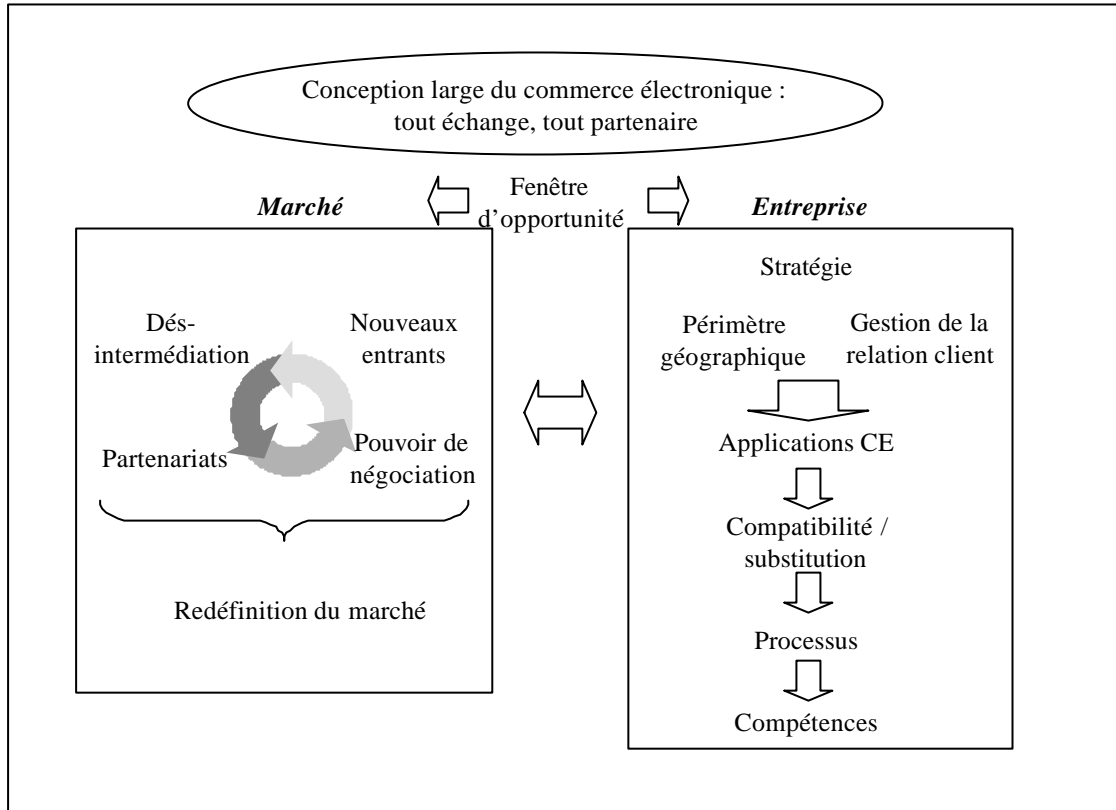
Conception large du commerce électronique : tout échange, tout partenaire

Fenêtre d'opportunité

*Marché*

Dés-intermédiation

Nouveaux entrants

Partenariats

Pouvoir de négociation

Redéfinition du marché

*Entreprise*

Stratégie

Périmètre géographique

Gestion de la relation client

Applications CE

Compatibilité / substitution

Processus

Compétences